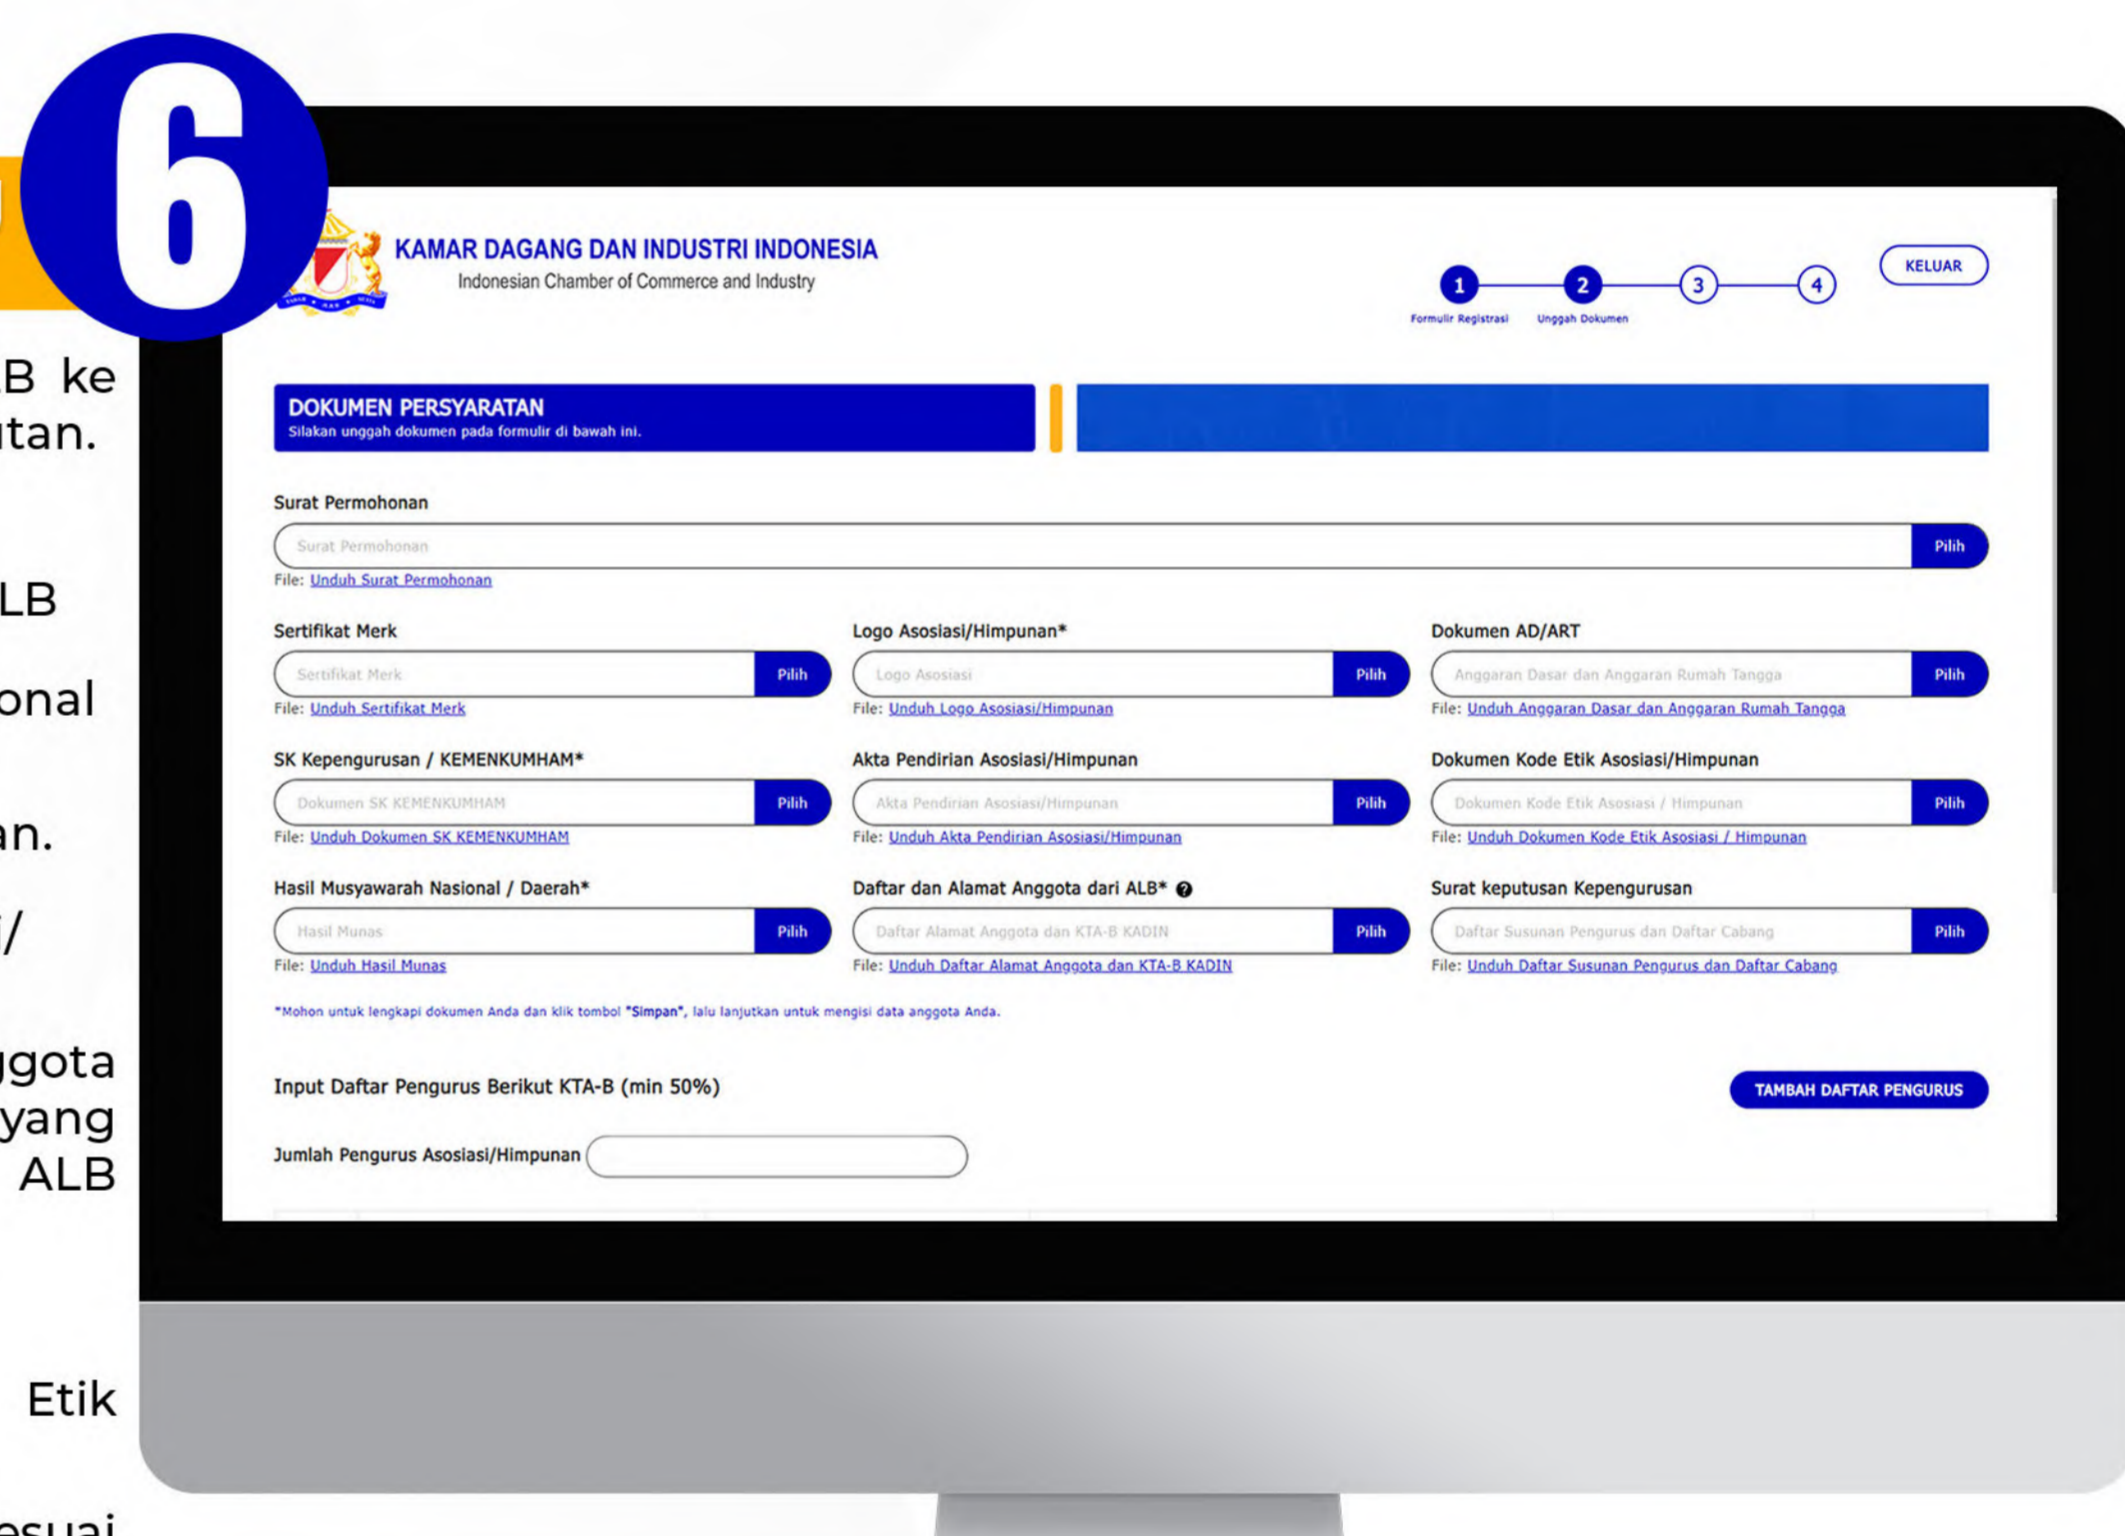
6

B ke
tan.

LB

onal

an.

/

ggota
yang
ALB

Etik

esuai

KAMAR DAGANG DAN INDUSTRI INDONESIA
Indonesian Chamber of Commerce and Industry

1 Formulir Registrasi
2 Unggah Dokumen
3
4

KELUAR

DOKUMEN PERSYARATAN
Silakan unggah dokumen pada formulir di bawah ini.

Surat Permohonan
Surat Permohonan Pilih
File: Unduh Surat Permohonan

Sertifikat Merk
Sertifikat Merk Pilih
File: Unduh Sertifikat Merk

Logo Asosiasi/Himpunan*
Logo Asosiasi Pilih
File: Unduh Logo Asosiasi/Himpunan

Dokumen AD/ART
Anggaran Dasar dan Anggaran Rumah Tangga Pilih
File: Unduh Anggaran Dasar dan Anggaran Rumah Tangga

SK Kepengurusan / KEMENKUMHAM*
Dokumen SK KEMENKUMHAM Pilih
File: Unduh Dokumen SK KEMENKUMHAM

Akta Pendirian Asosiasi/Himpunan
Akta Pendirian Asosiasi/Himpunan Pilih
File: Unduh Akta Pendirian Asosiasi/Himpunan

Dokumen Kode Etik Asosiasi/Himpunan
Dokumen Kode Etik Asosiasi / Himpunan Pilih
File: Unduh Dokumen Kode Etik Asosiasi / Himpunan

Hasil Musyawarah Nasional / Daerah*
Hasil Munas Pilih
File: Unduh Hasil Munas

Daftar dan Alamat Anggota dari ALB*
Daftar Alamat Anggota dan KTA-B KADIN Pilih
File: Unduh Daftar Alamat Anggota dan KTA-B KADIN

Surat keputusan Kepengurusan
Daftar Susunan Pengurus dan Daftar Cabang Pilih
File: Unduh Daftar Susunan Pengurus dan Daftar Cabang

*Mohon untuk lengkapi dokumen Anda dan klik tombol "Simpan", lalu lanjutkan untuk mengisi data anggota Anda.

Input Daftar Pengurus Berikut KTA-B (min 50%)

TAMBAH DAFTAR PENGURUS

Jumlah Pengurus Asosiasi/Himpunan